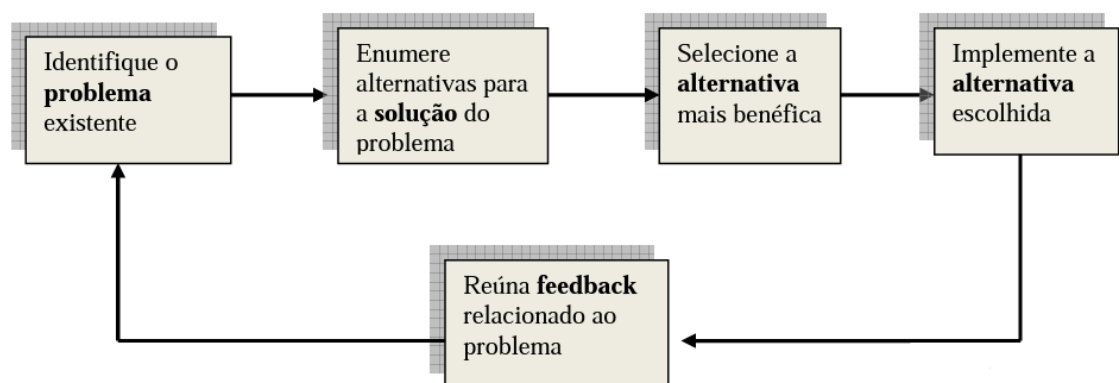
Identifique o **problema** existente

Enumere alternativas para a **solução** do problema

Selecione a **alternativa** mais benéfica

Implemente a **alternativa** escolhida

Reúna **feedback** relacionado ao problema